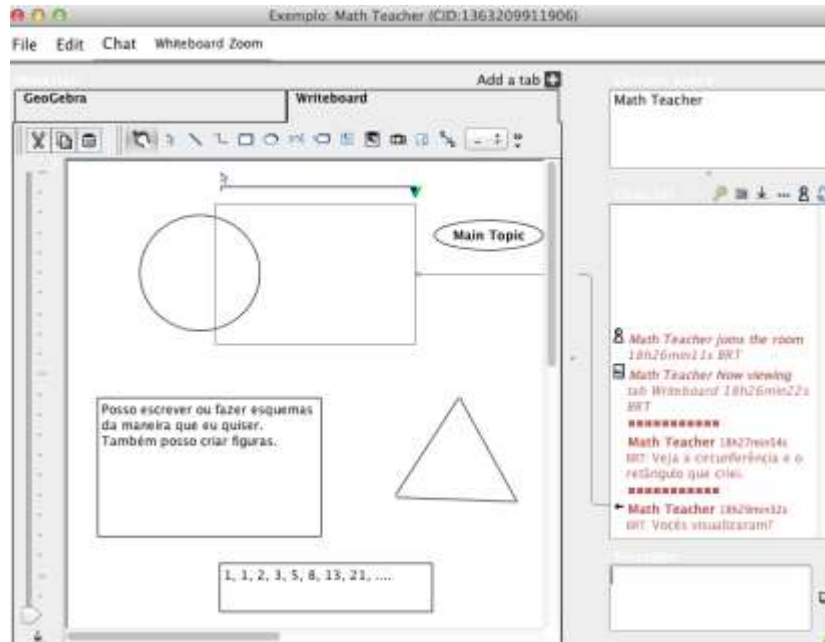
Exemplo: Math Teacher (CID:1363209911906)

File Edit Chat Whiteboard Zoom

Add a tab

GeoGebra

Writeboard

Math Teacher

Main Topic

Math Teacher joins the room 18h26min11s BRT

Math Teacher Now viewing tab Writeboard 18h26min22s BRT

Math Teacher 18h27min54s BRT: Veja a circunferência e o retângulo que criei.

Math Teacher 18h29min32s BRT: Vocês visualizaram?

Posso escrever ou fazer esquemas da maneira que eu quiser. Também posso criar figuras.

1, 1, 2, 3, 5, 8, 13, 21, ....